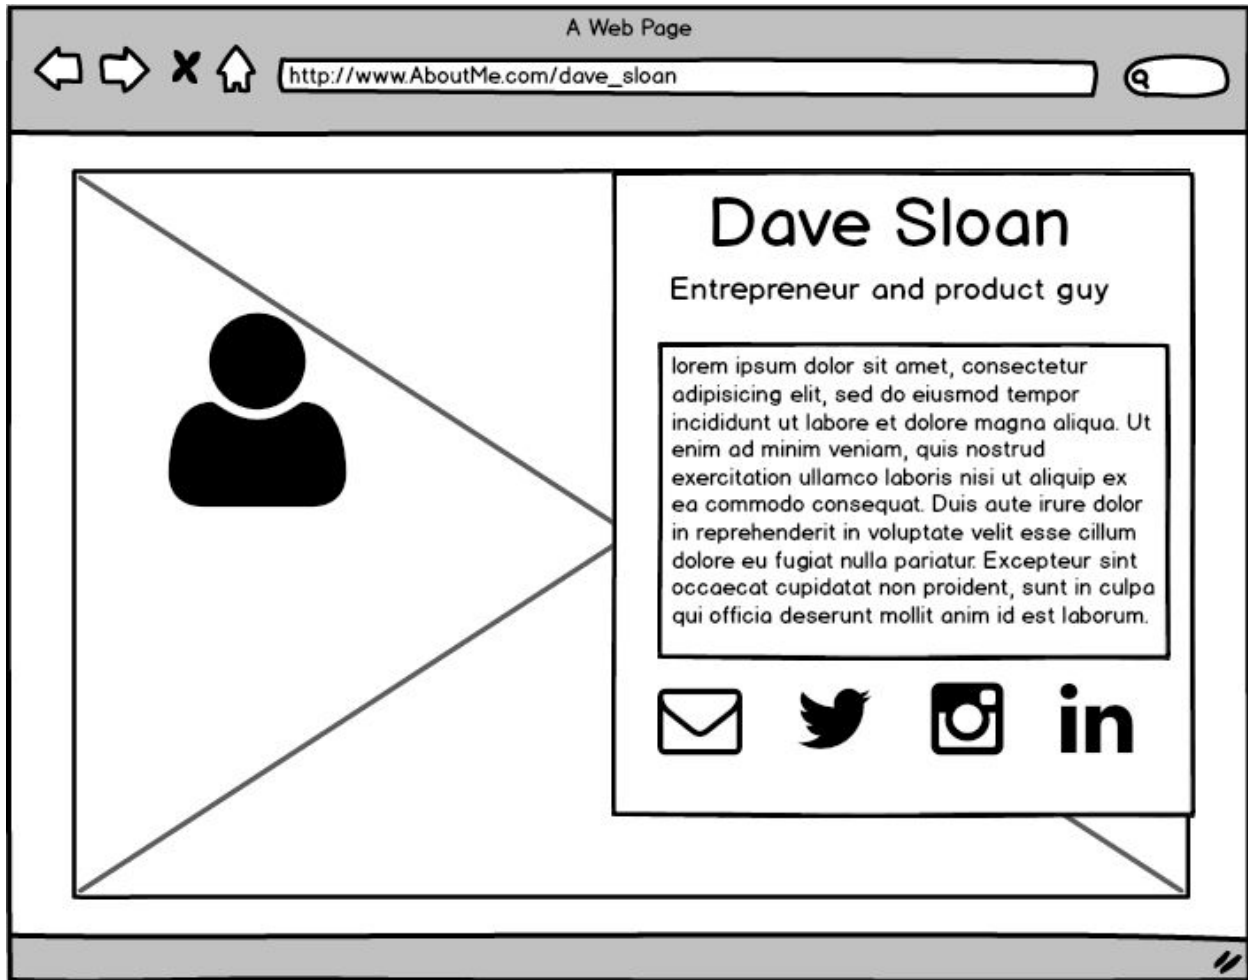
A Web Page

http://www.AboutMe.com/dave_sloan

Dave Sloan

Entrepreneur and product guy

lorem ipsum dolor sit amet, consectetur adipisicing elit, sed do eiusmod tempor incididunt ut labore et dolore magna aliqua. Ut enim ad minim veniam, quis nostrud exercitation ullamco laboris nisi ut aliquip ex ea commodo consequat. Duis aute irure dolor in reprehenderit in voluptate velit esse cillum dolore eu fugiat nulla pariatur. Excepteur sint occaecat cupidatat non proident, sunt in culpa qui officia deserunt mollit anim id est laborum.

in